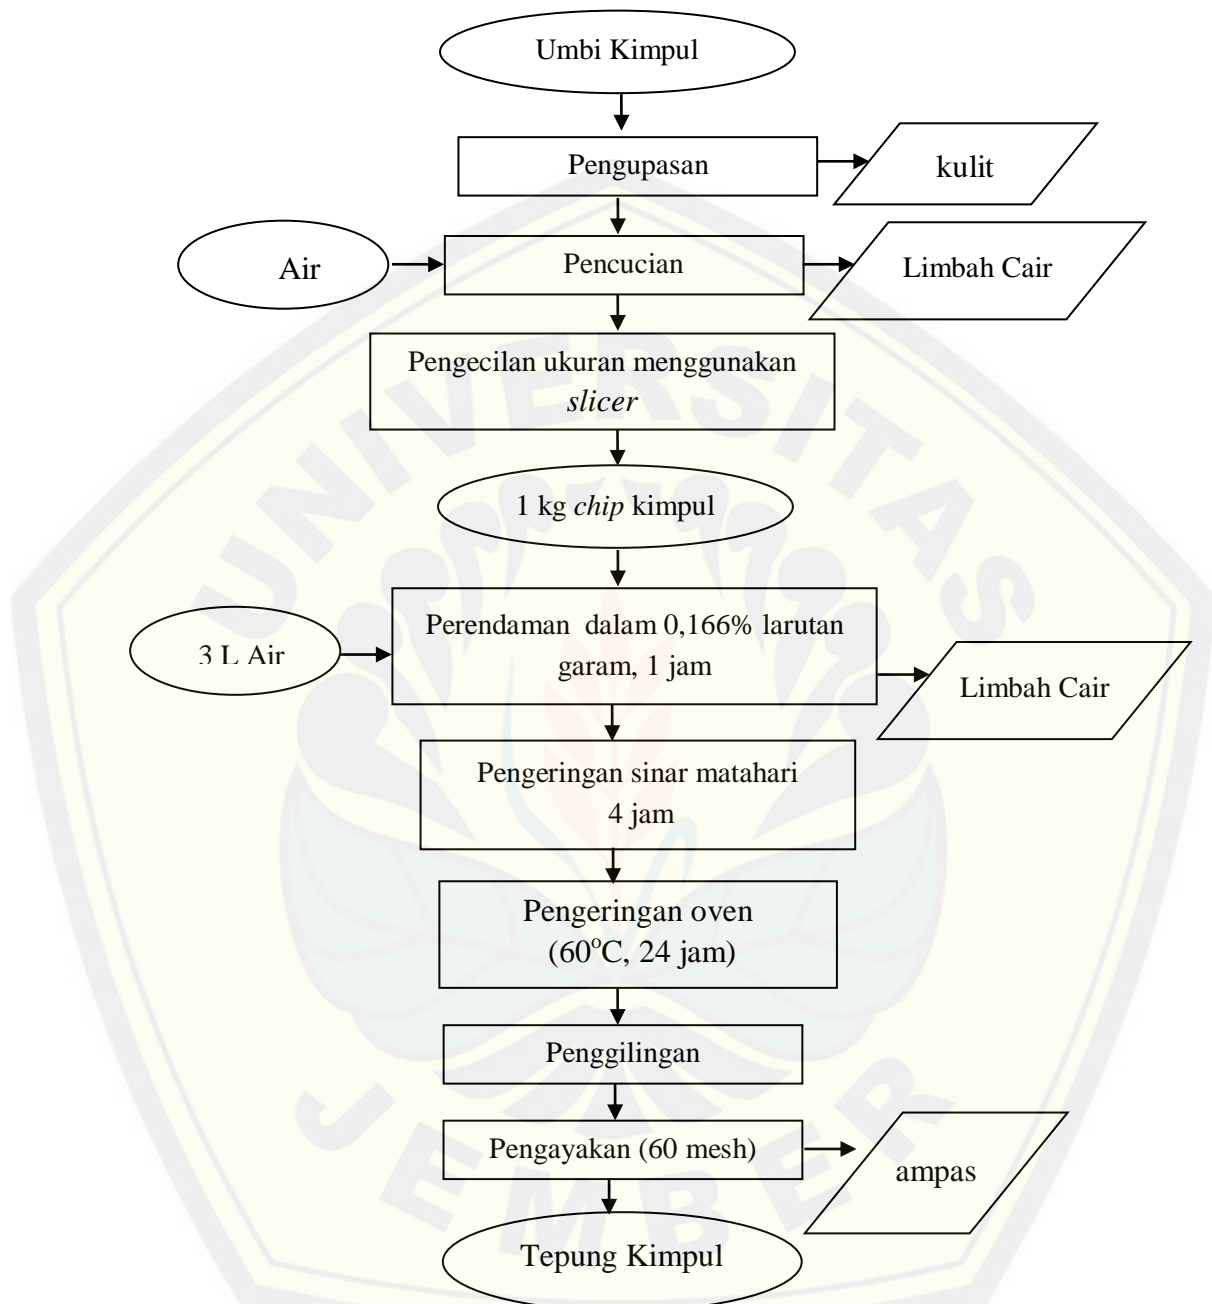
Umbi Kimpul

Pengupasan

kulit

Air

Pencucian

Limbah Cair

Pengecilan ukuran menggunakan *slicer*

1 kg *chip* kimpul

3 L Air

Perendaman dalam 0,166% larutan garam, 1 jam

Limbah Cair

Pengeringan sinar matahari 4 jam

Pengeringan oven ($60^oC$, 24 jam)

Penggilingan

Pengayakan (60 mesh)

ampas

Tepung Kimpul

UNIVERSITAS JEMBER